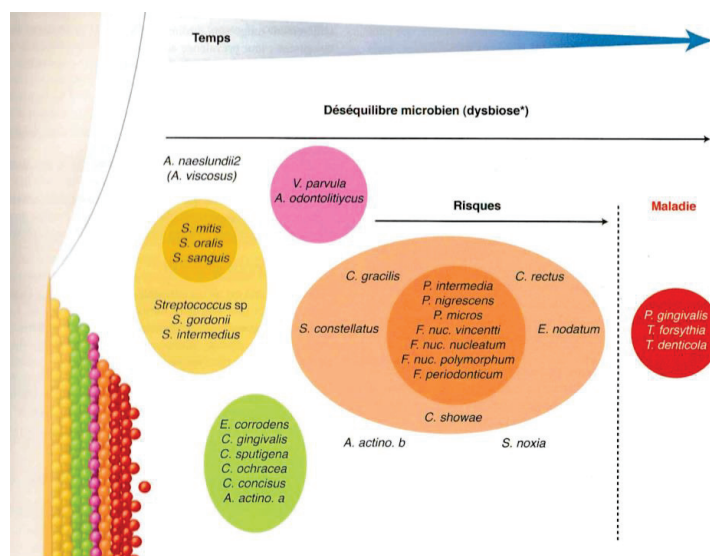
Temps

Déséquilibre microbien (dysbiose*)

A. naeslundii2
(A. viscosus)

V. parvula
A. odontolitiycus

Risques

Maladie

S. mitis
S. oralis
S. sanguis

Streptococcus sp
S. gordonii
S. intermedius

C. gracilis

C. rectus

P. intermedia
P. nigrescens
P. micros
F. nuc. vincentti
F. nuc. nucleatum
F. nuc. polymorphum
F. periodonticum

S. constellatus

E. nodatum

C. showae

P. gingivalis
T. forsythia
T. denticola

E. corrodens
C. gingivalis
C. sputigena
C. ochracea
C. concisus
A. actino. a

A. actino. b

S. noxia